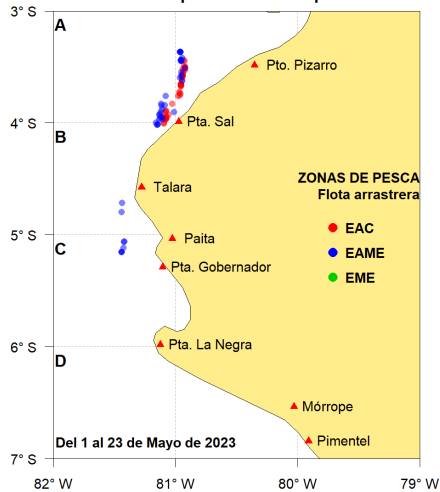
3° S
4° S
5° S
6° S
7° S
A
B
C
D
Pto. Pizarro
Pta. Sal
Talara
Paita
Pta. Gobernador
Pta. La Negra
Mórrope
Pimentel
ZONAS DE PESCA
Flota arrastrera
EAC
EAME
EME
Del 1 al 23 de Mayo de 2023
82° W
81° W
80° W
79° W